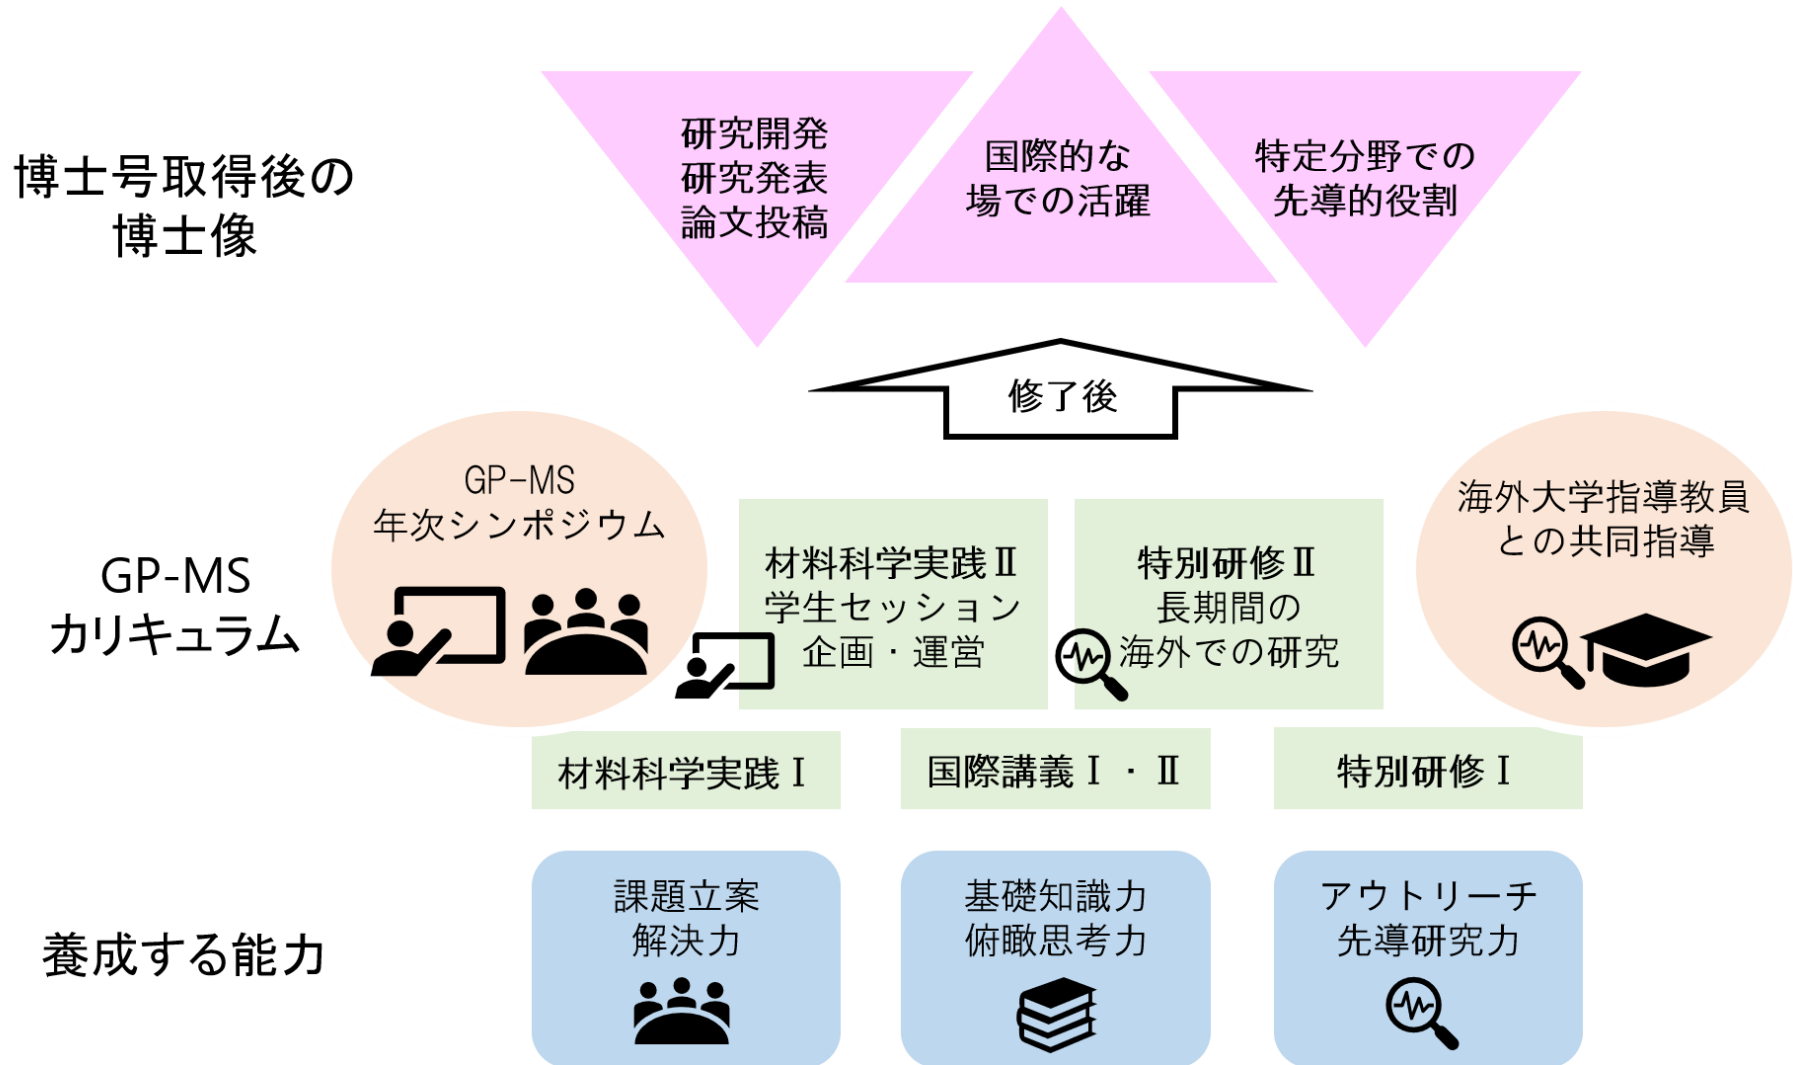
博士号取得後の博士像

研究開発
研究発表
論文投稿

国際的な
場での活躍

特定分野での
先導的役割

修了後

GP-MS
カリキュラム

GP-MS
年次シンポジウム

材料科学実践Ⅱ
学生セッション
企画・運営

特別研修Ⅱ
長期間の
海外での研究

海外大学指導教員
との共同指導

材料科学実践Ⅰ

国際講義Ⅰ・Ⅱ

特別研修Ⅰ

養成する能力

課題立案
解決力

基礎知識力
俯瞰思考力

アウトリーチ
先導研究力